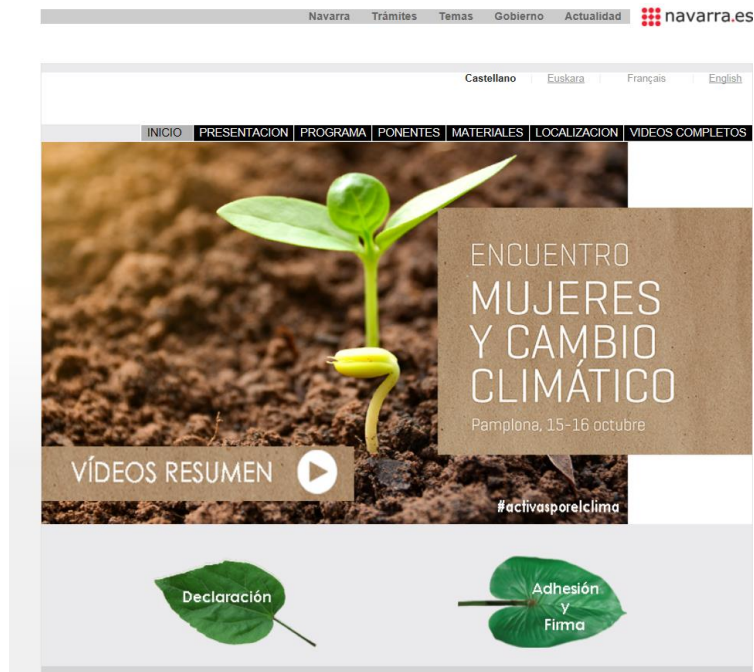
Navarra Trámites Temas Gobierno Actualidad navarra.es

Castellano Euskara Français English

INICIO PRESENTACION PROGRAMA PONENTES MATERIALES LOCALIZACION VIDEOS COMPLETOS

ENCUENTRO
MUJERES Y CAMBIO CLIMÁTICO
Pamplona, 15-16 octubre

VÍDEOS RESUMEN

#activasporelclima

Declaración

Adhesión y Firma